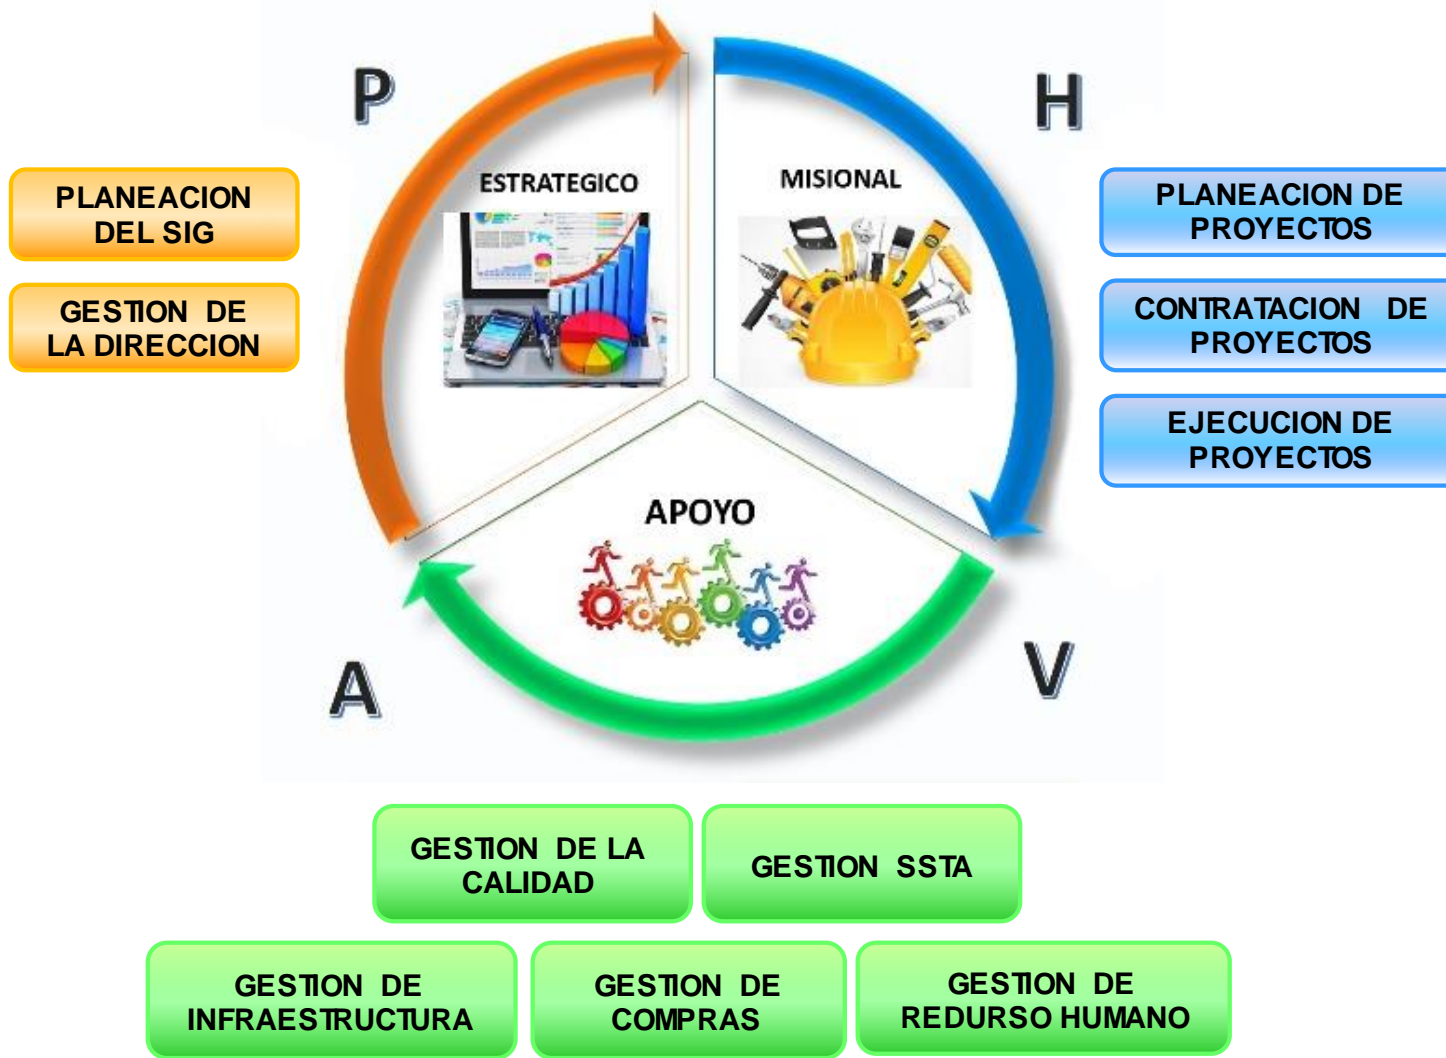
PLANEACION DEL SIG

GESTION DE LA DIRECCION

P

ESTRATEGICO

MISIONAL

H

PLANEACION DE PROYECTOS

CONTRATACION DE PROYECTOS

EJECUCION DE PROYECTOS

APOYO

A

V

GESTION DE LA CALIDAD

GESTION SSTA

GESTION DE INFRAESTRUCTURA

GESTION DE COMPRAS

GESTION DE REDURSO HUMANO